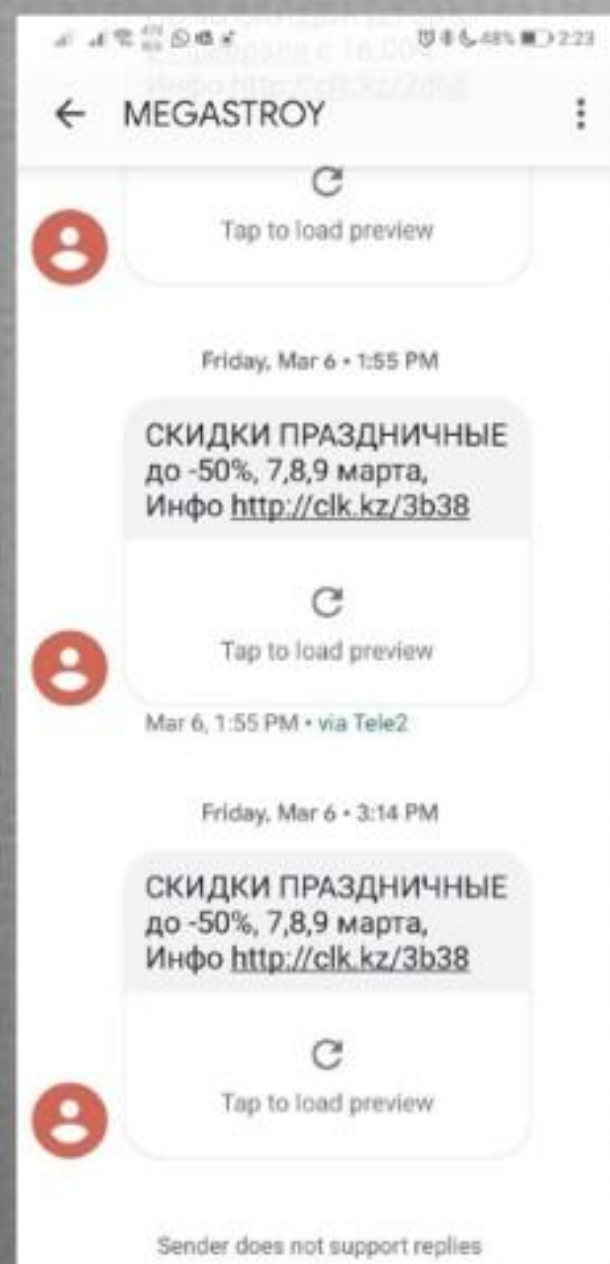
48% 2:23

← MEGASTROY

Tap to load preview

Friday, Mar 6 • 1:55 PM

СКИДКИ ПРАЗДНИЧНЫЕ до -50%, 7,8,9 марта, Инфо http://clk.kz/3b38

Tap to load preview

Mar 6, 1:55 PM • via Tele2

Friday, Mar 6 • 3:14 PM

СКИДКИ ПРАЗДНИЧНЫЕ до -50%, 7,8,9 марта, Инфо http://clk.kz/3b38

Tap to load preview

Sender does not support replies